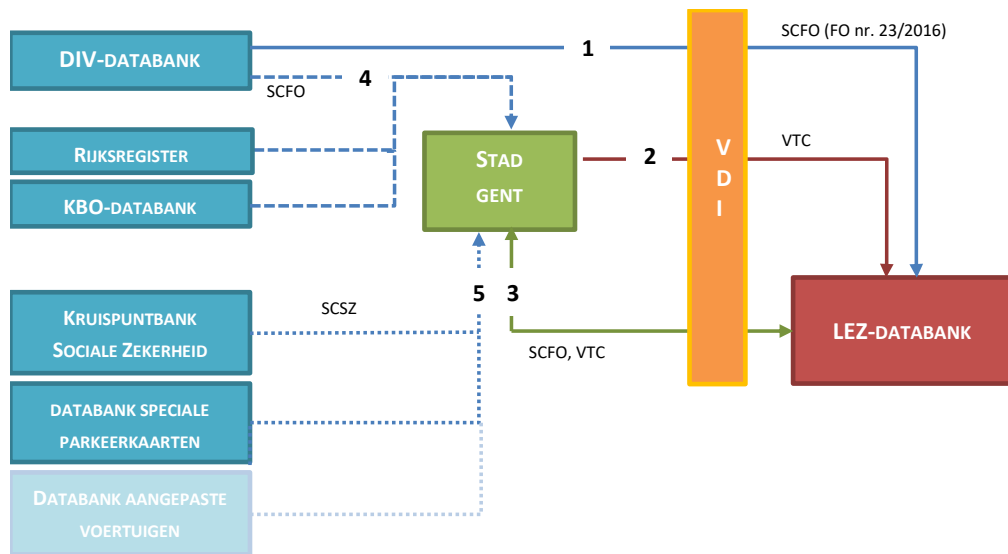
DIV-DATABANK

1

SCFO (FO nr. 23/2016)

SCFO

4

RIJKSREGISTER

KBO-DATABANK

STAD GENT

2

V D I

VTC

KRUISPUNTBANK SOCIALE ZEKERHEID

SCSZ

5

3

SCFO, VTC

LEZ-DATABANK

DATABANK SPECIALE PARKEERKAARTEN

DATABANK AANGEPASTE VOERTUIGEN